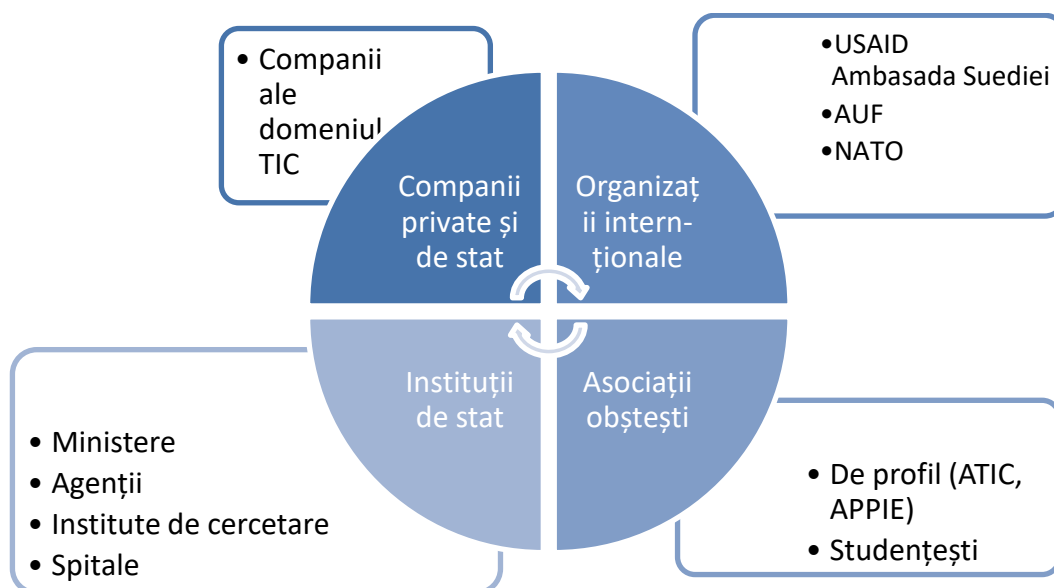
• Companii ale domeniul TIC

•USAID Ambasada Suediei
•AUF
•NATO

Companii private și de stat

Organizații internaționale

Instituții de stat

Asociații obștești

• Ministere
• Agenții
• Institute de cercetare
• Spitale

• De profil (ATIC, APPIE)
• Studențești